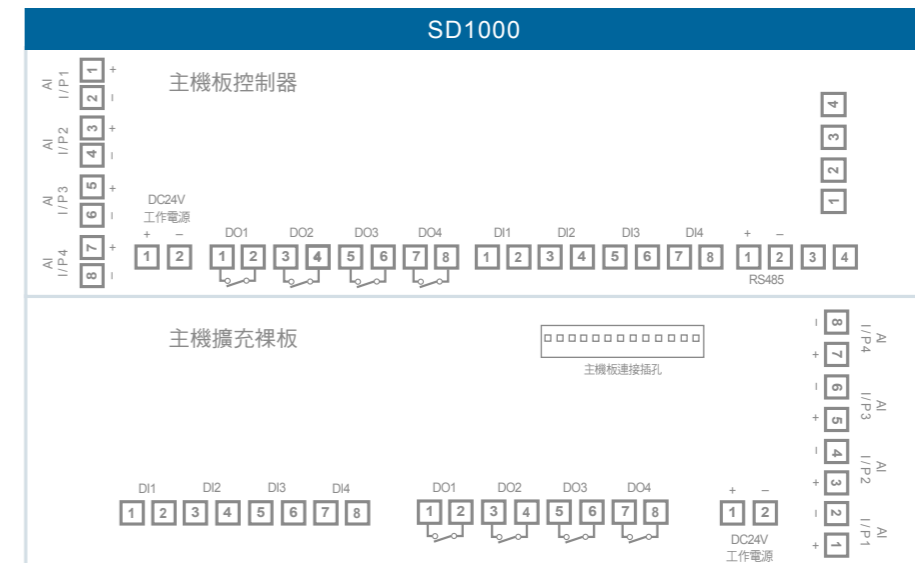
SD1000

主機板控制器

AI I/P1 1 + 2 –
AI I/P2 3 + 4 –
AI I/P3 5 + 6 –
AI I/P4 7 + 8 –

4
3
2
1

DC24V
工作電源
+ –
1 2

DO1 1 2
DO2 3 4
DO3 5 6
DO4 7 8

DI1 1 2
DI2 3 4
DI3 5 6
DI4 7 8

+ –
1 2 3 4
RS485

主機擴充裸板

主機板連接插孔

– 8 AI I/P4
+ 7
– 6 AI I/P3
+ 5
– 4 AI I/P2
+ 3
– 2 AI I/P1
+ 1

DI1 1 2
DI2 3 4
DI3 5 6
DI4 7 8

DO1 1 2
DO2 3 4
DO3 5 6
DO4 7 8

+ –
1 2
DC24V
工作電源